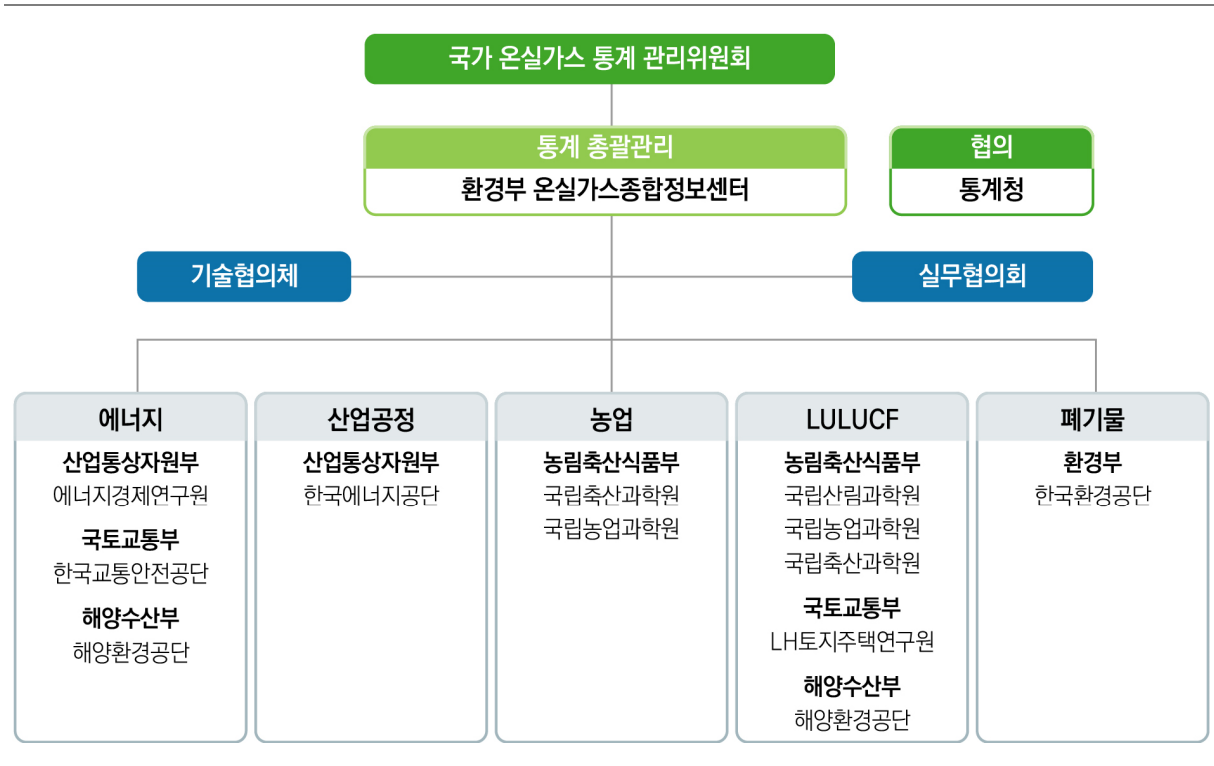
국가 온실가스 통계 관리위원회

통계 총괄관리
환경부 온실가스종합정보센터

협의
통계청

기술협의체

실무협의회

에너지
산업통상자원부
에너지경제연구원
국토교통부
한국교통안전공단
해양수산부
해양환경공단

산업공정
산업통상자원부
한국에너지공단

농업
농림축산식품부
국립축산과학원
국립농업과학원

LULUCF
농림축산식품부
국립산림과학원
국립농업과학원
국립축산과학원
국토교통부
LH토지주택연구원
해양수산부
해양환경공단

폐기물
환경부
한국환경공단